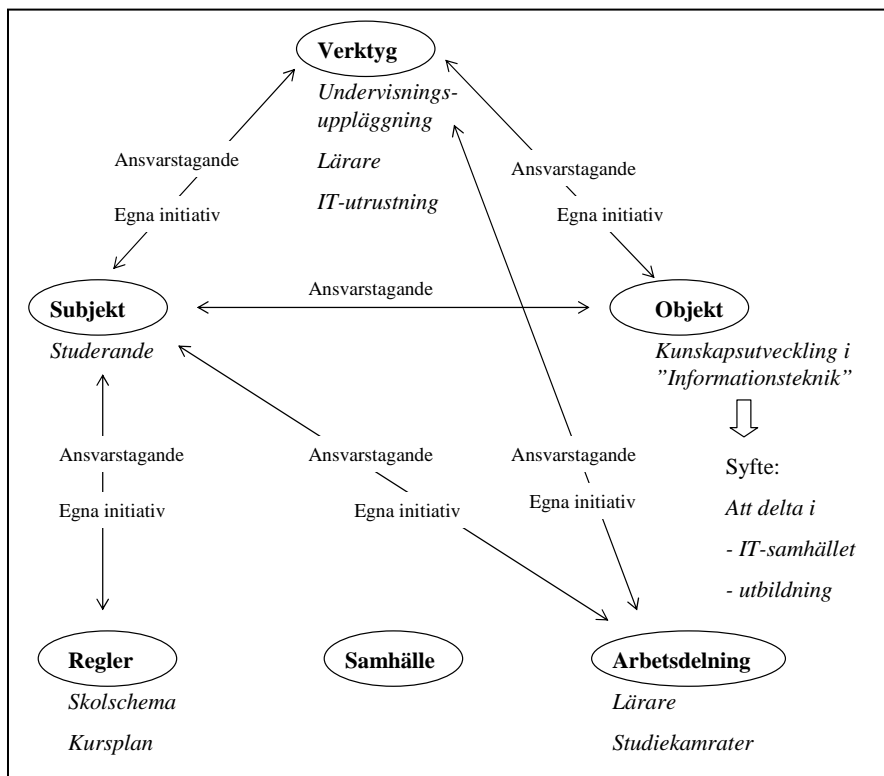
Verktyg

Undervisningsuppläggning

Lärare

IT-utrustning

Ansvarstagande

Egna initiativ

Ansvarstagande

Egna initiativ

Subjekt

Studerande

Ansvarstagande

Objekt

Kunskapsutveckling i "Informationsteknik"

Syfte:

Att delta i

- IT-samhället

- utbildning

Ansvarstagande

Egna initiativ

Ansvarstagande

Egna initiativ

Ansvarstagande

Egna initiativ

Regler

Skolschema

Kursplan

Samhälle

Arbetsdelning

Lärare

Studiekamrater